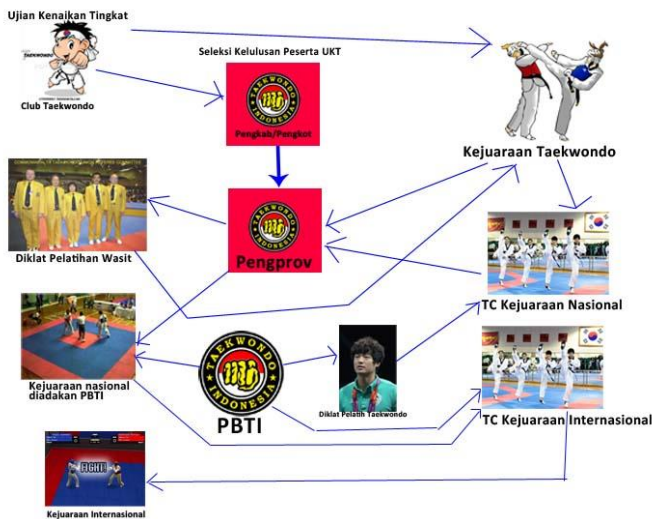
Ujian Kenaikan Tingkat

Club Taekwondo

Seleksi Kelulusan Peserta UKT

TAEKWONDO INDONESIA

Pengkab/Pengkot

Kejuaraan Taekwondo

Diklat Pelatihan Wasit

TAEKWONDO INDONESIA

Pengprov

TC Kejuaraan Nasional

Kejuaraan nasional diadakan PBTI

TAEKWONDO INDONESIA

PBTI

Diklat Pelatih Taekwondo

TC Kejuaraan Internasional

FIGHT

Kejuaraan Internasional